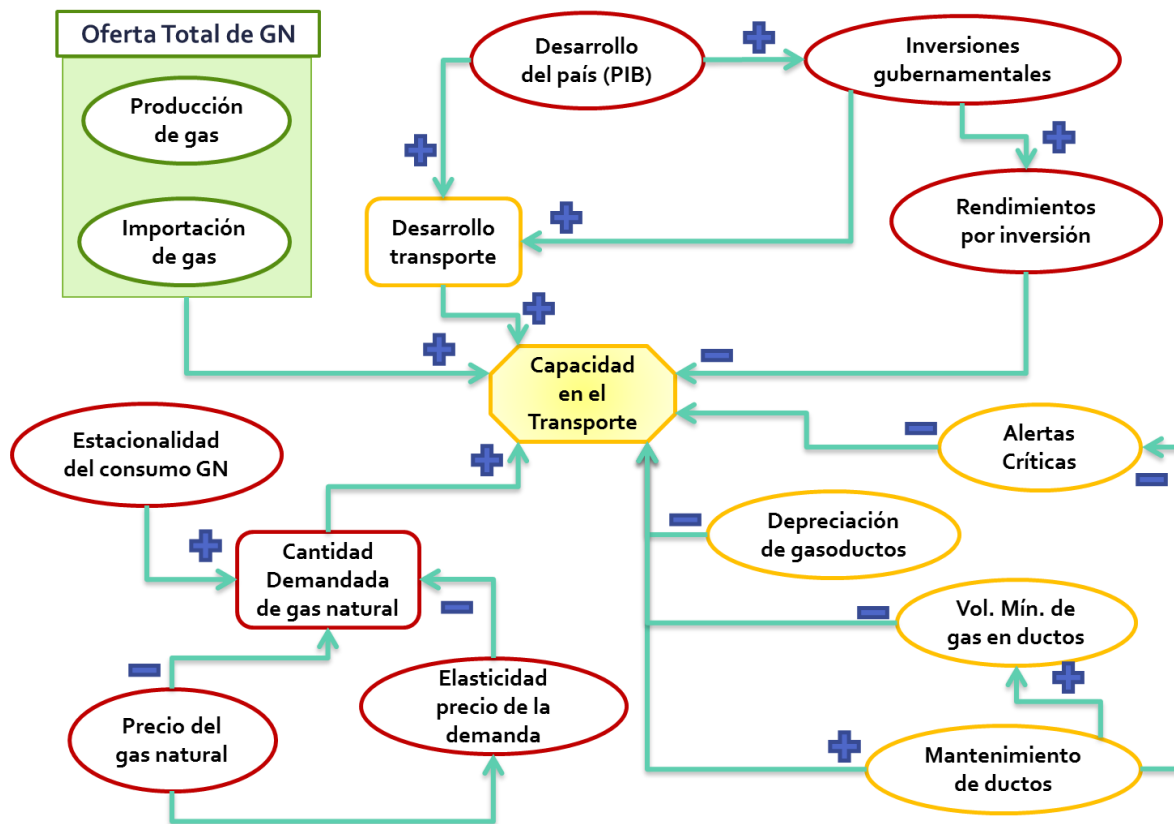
Oferta Total de GN

Producción de gas

Importación de gas

Desarrollo del país (PIB)

Inversiones gubernamentales

Desarrollo transporte

Rendimientos por inversión

Capacidad en el Transporte

Estacionalidad del consumo GN

Alertas Críticas

Depreciación de gasoductos

Cantidad Demandada de gas natural

Vol. Mín. de gas en ductos

Elasticidad precio de la demanda

Precio del gas natural

Mantenimiento de ductos